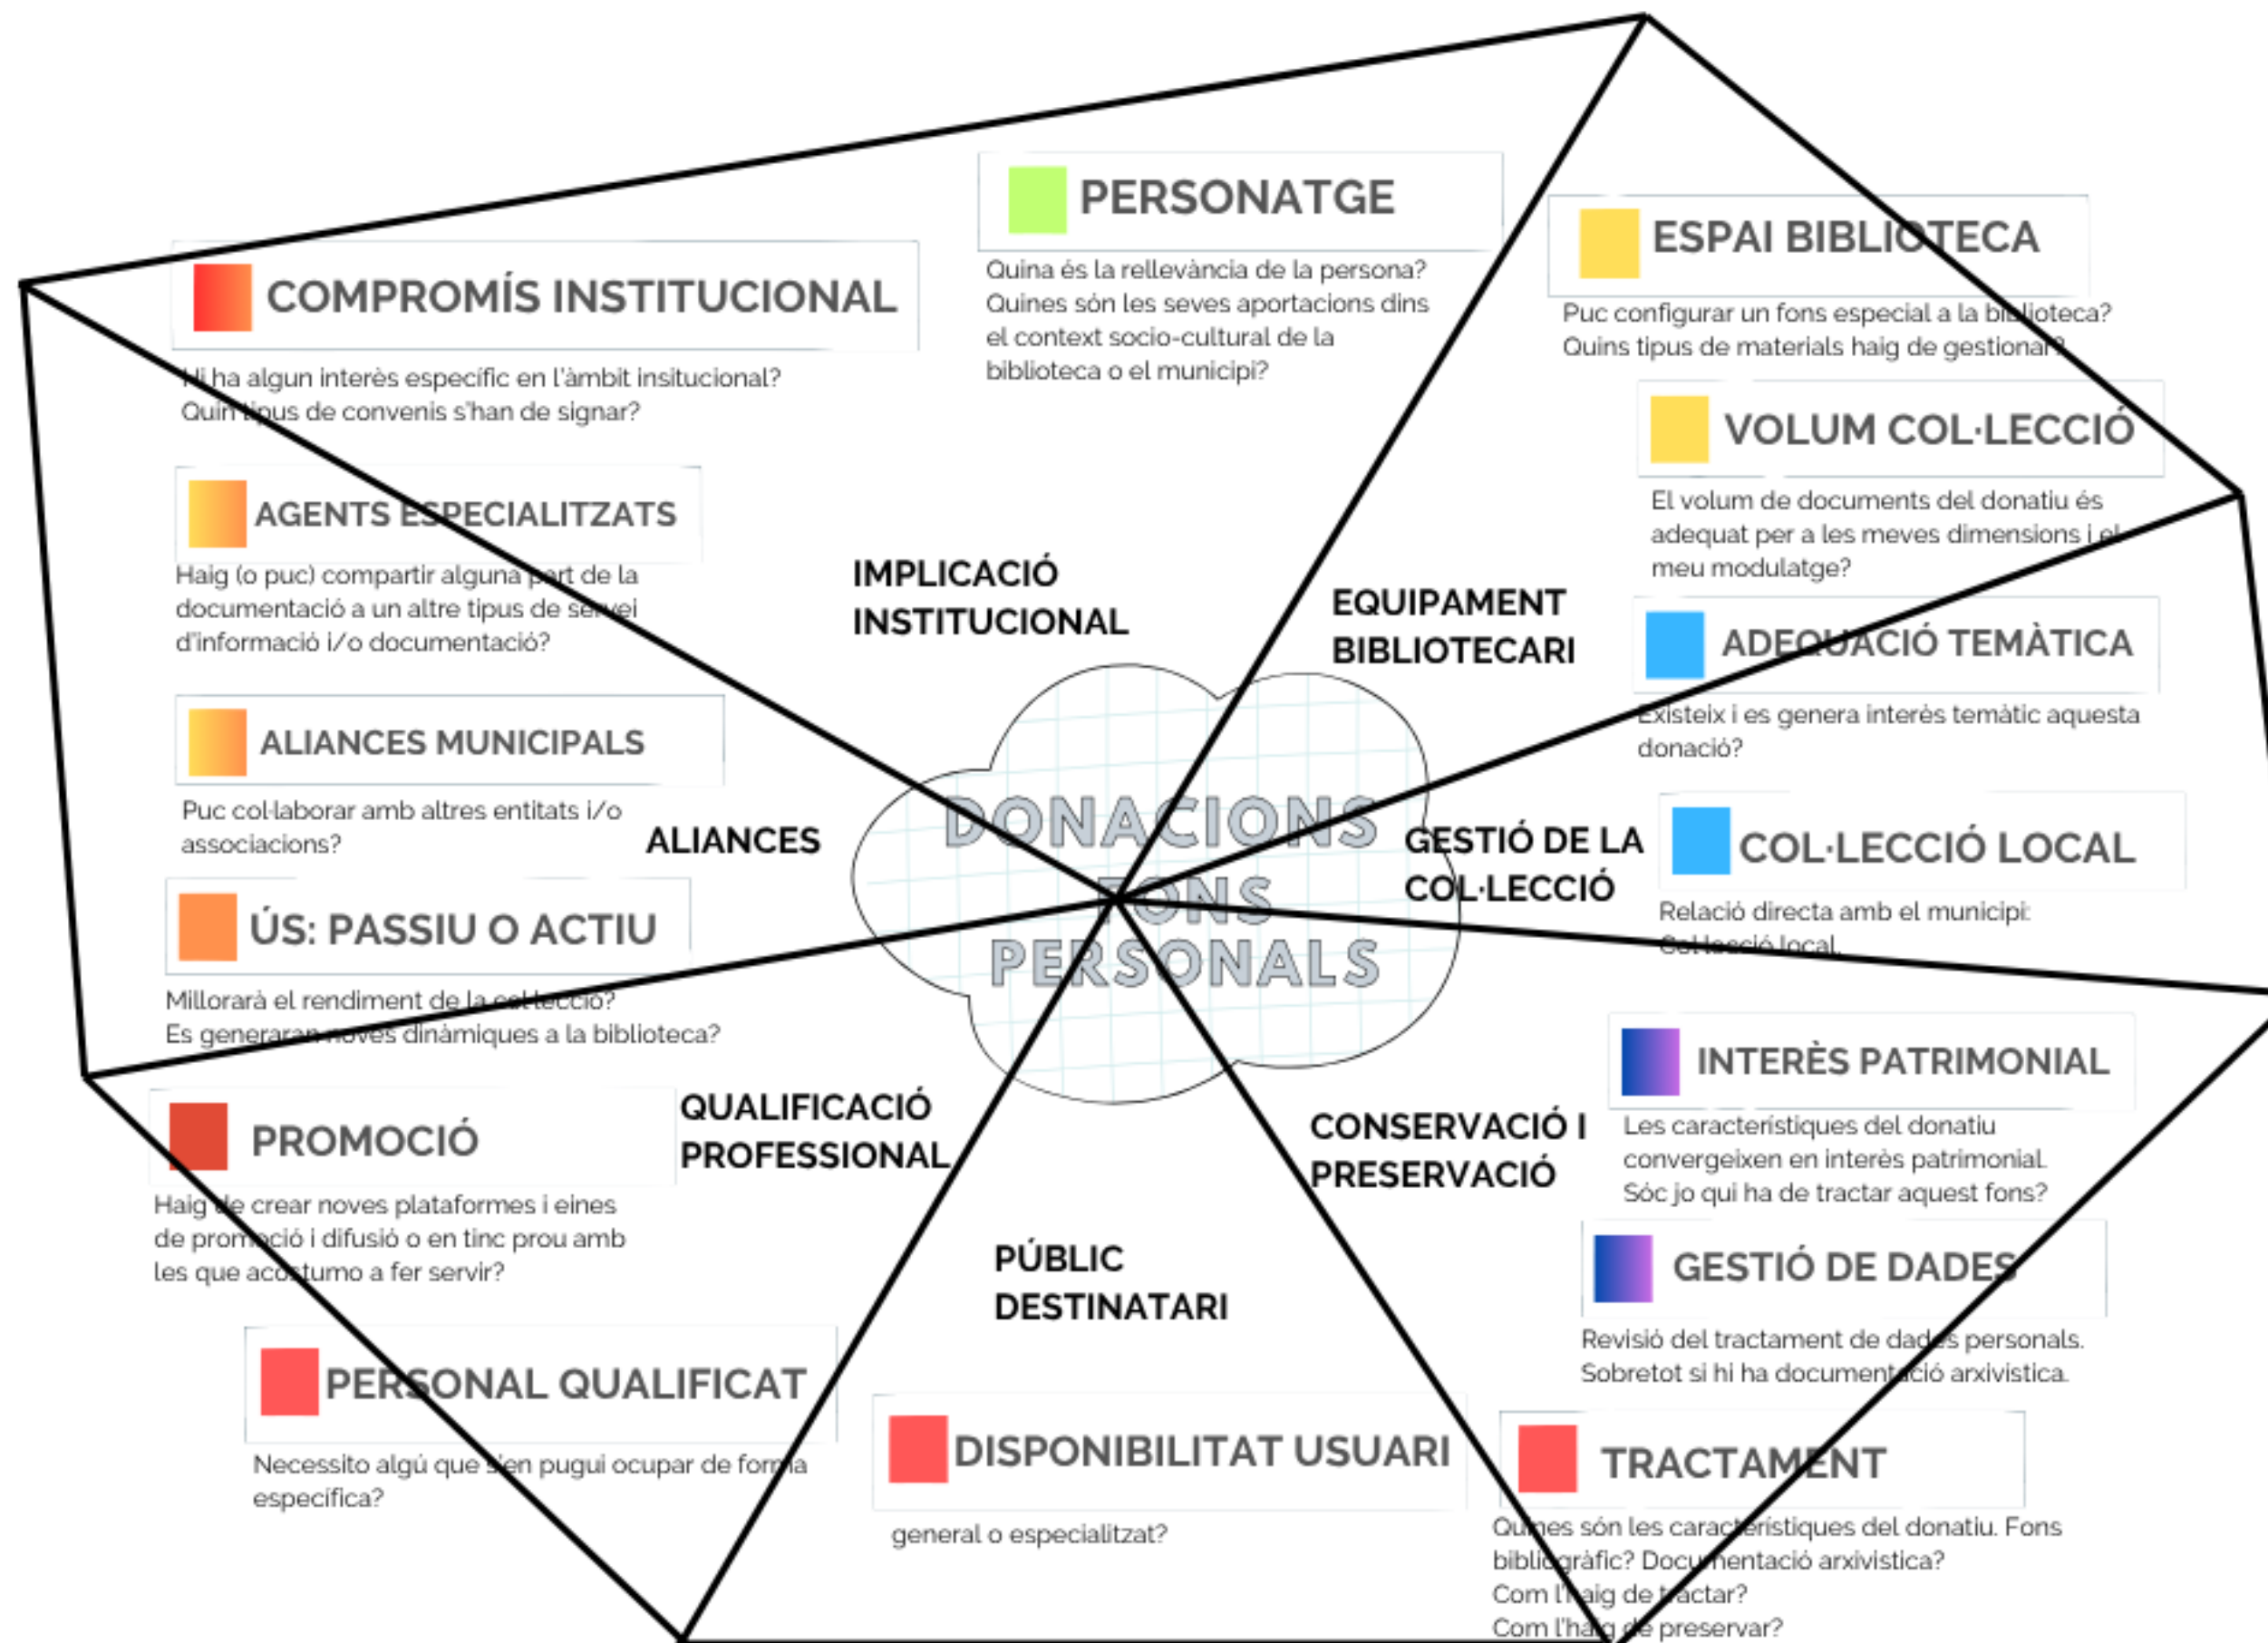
PERSONATGE

Quina és la rellevància de la persona? Quines són les seves aportacions dins el context socio-cultural de la biblioteca o el municipi?

ESPAI BIBLIOTECA

Puc configurar un fons especial a la biblioteca? Quins tipus de materials haig de gestionar?

COMPROMÍS INSTITUCIONAL

Hi ha algun interès especific en l'àmbit insitucional? Quin tipus de convenis s'han de signar?

VOLUM COL·LECCIÓ

El volum de documents del donatiu és adequat per a les meves dimensions i el meu modulatge?

AGENTS ESPECIALITZATS

Haig (o puc) compartir alguna part de la documentació a un altre tipus de servei d'informació i/o documentació?

IMPLICACIÓ INSTITUCIONAL

EQUIPAMENT BIBLIOTECARI

ADEQUACIÓ TEMÀTICA

Existeix i es genera interès temàtic aquesta donació?

ALIANCES MUNICIPALS

Puc col·laborar amb altres entitats i/o associacions?

ALIANCES

DONACIONS FONS PERSONALS

GESTIÓ DE LA COL·LECCIÓ

COL·LECCIÓ LOCAL

Relació directa amb el municipi: Col·lecció local.

ÚS: PASSIU O ACTIU

Millorarà el rendiment de la col·lecció? Es generaran noves dinàmiques a la biblioteca?

INTERÈS PATRIMONIAL

Les característiques del donatiu convergeixen en interès patrimonial. Sóc jo qui ha de tractar aquest fons?

PROMOCIÓ

QUALIFICACIÓ PROFESSIONAL

CONSERVACIÓ I PRESERVACIÓ

Haig de crear noves plataformes i eines de promoció i difusió o en tinc prou amb les que acostumo a fer servir?

PÚBLIC DESTINATARI

GESTIÓ DE DADES

Revisió del tractament de dades personals. Sobretot si hi ha documentació arxivística.

PERSONAL QUALIFICAT

Necessito algú que s'en pugui ocupar de forma específica?

DISPONIBILITAT USUARI

general o especialitzat?

TRACTAMENT

Quines són les característiques del donatiu. Fons bibliogràfic? Documentació arxivística? Com l'haig de tractar? Com l'haig de preservar?